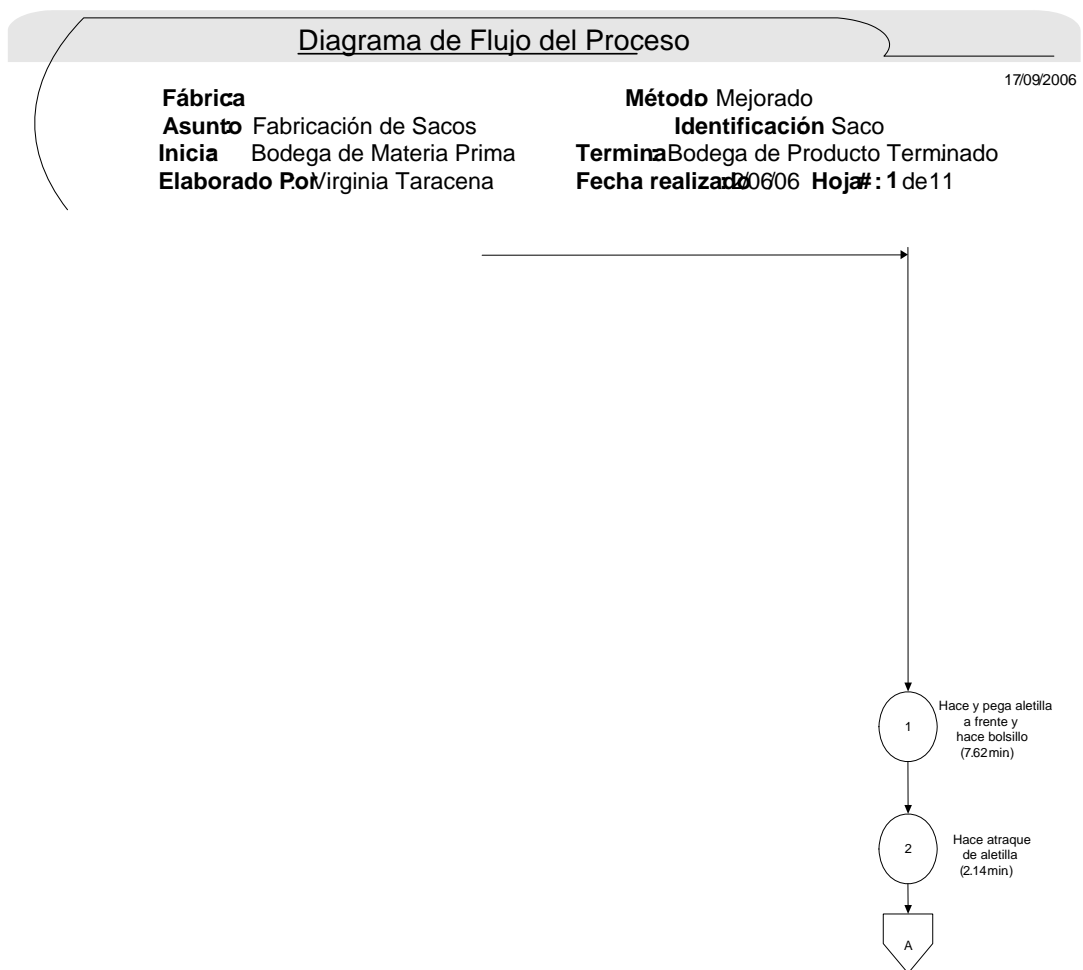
Diagrama de Flujo del Proceso

17/09/2006

Fábrica

Método Mejorado

Asunto Fabricación de Sacos

Identificación Saco

Inicia Bodega de Materia Prima

Termina Bodega de Producto Terminado

Elaborado Por Virginia Taracena

Fecha realiza 2/06/06 Hoja# : 1 de 11

1

Hace y pega aletilla a frente y hace bolsillo (7.62min)

2

Hace atraque de aletilla (2.14min)

A